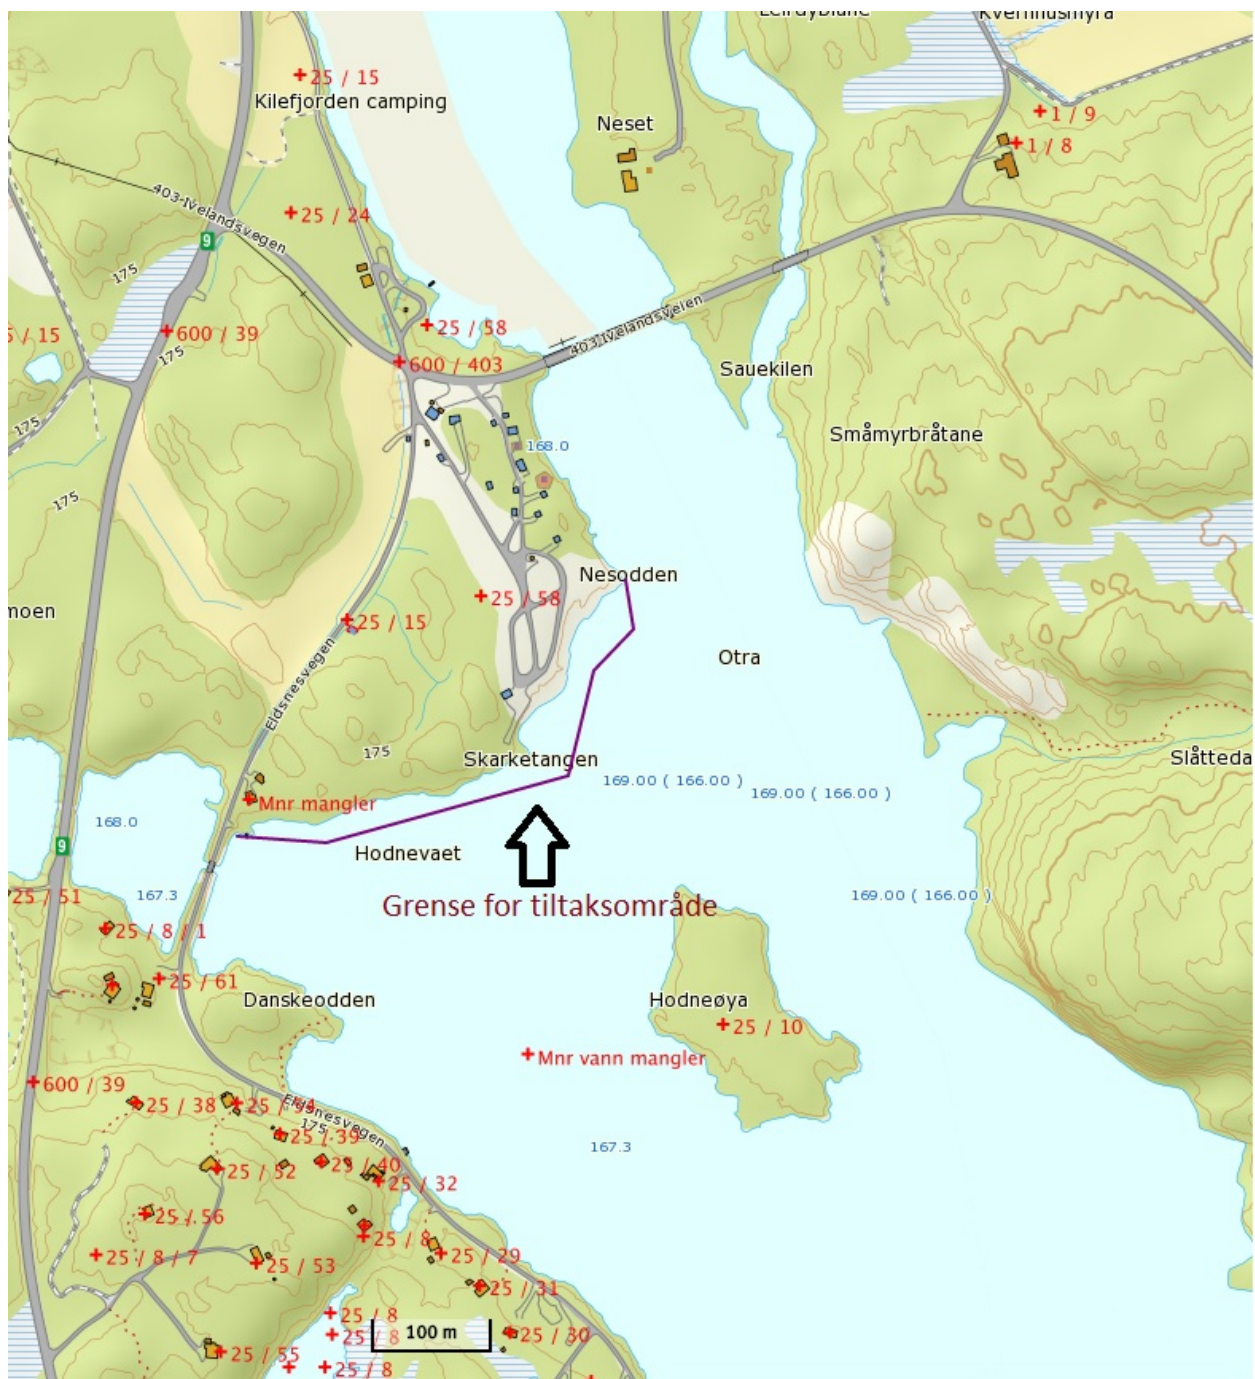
Leirdybläne
Kvernhusmyra
25 / 15
Kilefjorden camping
Neset
1 / 9
1 / 8
403 Ivelandsvegen
25 / 24
9
175
5 / 15
600 / 39
175
25 / 58
403 Ivelandsvegen
600 / 403
Sauekilen
175
168.0
Småmyrbråtane
175
Nesodden
25 / 58
moen
25 / 15
Otra
Eldsnesvegen
175
Skarketangen
Slåtteda
169.00 ( 166.00 )
169.00 ( 166.00 )
Mnr mangler
168.0
Hodnevaet
9
25 / 51
167.3
169.00 ( 166.00 )
Grense for tiltaksområde
25 / 8 / 1
25 / 61
Danskeodden
Hodneøya
25 / 10
Mnr vann mangler
600 / 39
25 / 38
25 / 99
Eldsnesvegen
175
25 / 39
167.3
25 / 40
25 / 52
25 / 32
25 / 56
25 / 8
25 / 29
25 / 8 / 7
25 / 53
25 / 31
25 / 8
25 / 8
100 m
25 / 30
25 / 55
25 / 8